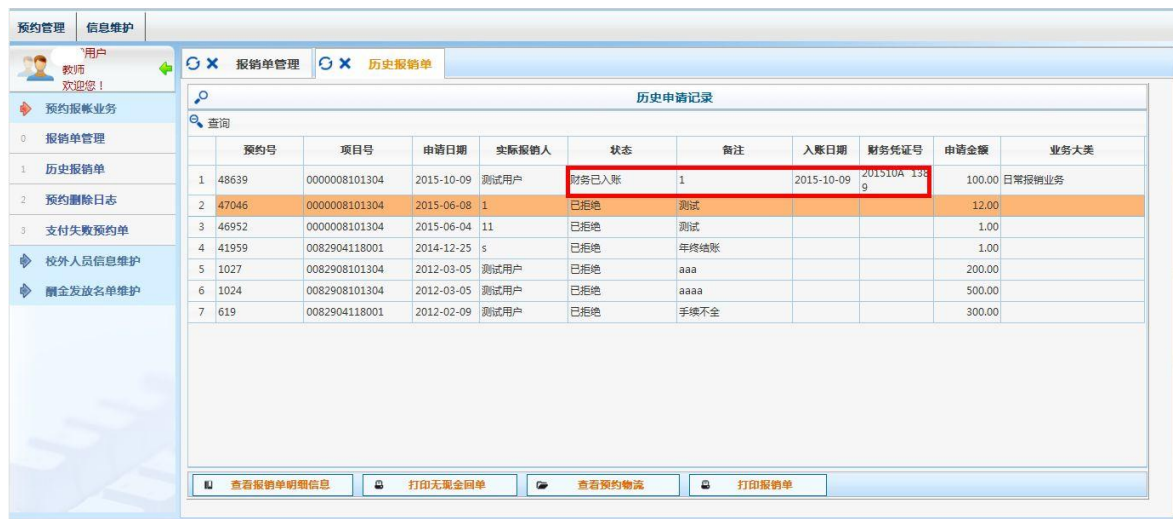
预约管理 信息维护

用户
教师
欢迎您！

预约报帐业务
0 报销单管理
1 历史报销单
2 预约删除日志
3 支付失败预约单
校外人员信息维护
酬金发放名单维护

报销单管理 历史报销单

历史申请记录

查询

| | 预约号 | 项目号 | 申请日期 | 实际报销人 | 状态 | 备注 | 入账日期 | 财务凭证号 | 申请金额 | 业务大类 |
|---|---|---|---|---|---|---|---|---|---|---|
| 1 | 48639 | 0000008101304 | 2015-10-09 | 测试用户 | 财务已入账 | 1 | 2015-10-09 | 201510A 1389 | 100.00 | 日常报销业务 |
| 2 | 47046 | 0000008101304 | 2015-06-08 | 1 | 已拒绝 | 测试 | | | 12.00 | |
| 3 | 46952 | 0000008101304 | 2015-06-04 | 11 | 已拒绝 | 测试 | | | 1.00 | |
| 4 | 41959 | 0082904118001 | 2014-12-25 | s | 已拒绝 | 年终结账 | | | 1.00 | |
| 5 | 1027 | 0082908101304 | 2012-03-05 | 测试用户 | 已拒绝 | aaa | | | 200.00 | |
| 6 | 1024 | 0082908101304 | 2012-03-05 | 测试用户 | 已拒绝 | aaaa | | | 500.00 | |
| 7 | 619 | 0082904118001 | 2012-02-09 | 测试用户 | 已拒绝 | 手续不全 | | | 300.00 | |

查看报销单明细信息 打印无现金回单 查看预约物流 打印报销单